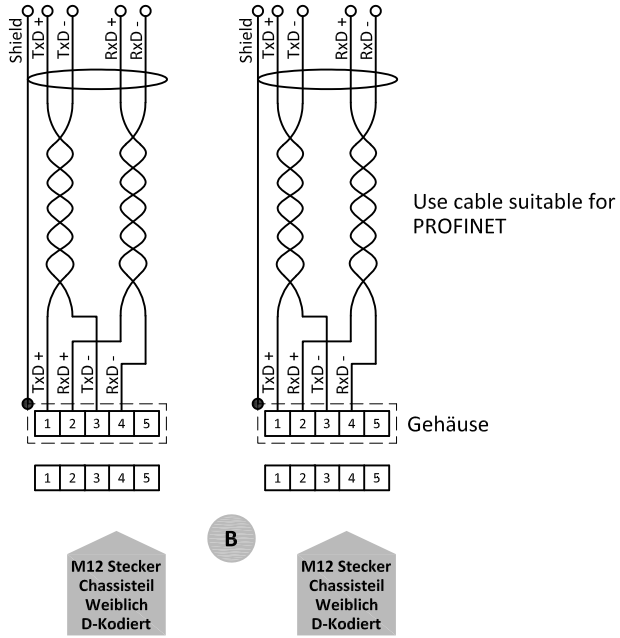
Shield TxD + TxD - RxD + RxD -

Shield TxD + TxD - RxD + RxD -

Use cable suitable for PROFINET

TxD + RxD + TxD - RxD -

TxD + RxD + TxD - RxD -

| 1 | 2 | 3 | 4 | 5 |
|---|---|---|---|---|

| 1 | 2 | 3 | 4 | 5 |
|---|---|---|---|---|

Gehäuse

| 1 | 2 | 3 | 4 | 5 |
|---|---|---|---|---|

| 1 | 2 | 3 | 4 | 5 |
|---|---|---|---|---|

B

M12 Stecker Chassisteil Weiblich D-Kodiert

M12 Stecker Chassisteil Weiblich D-Kodiert